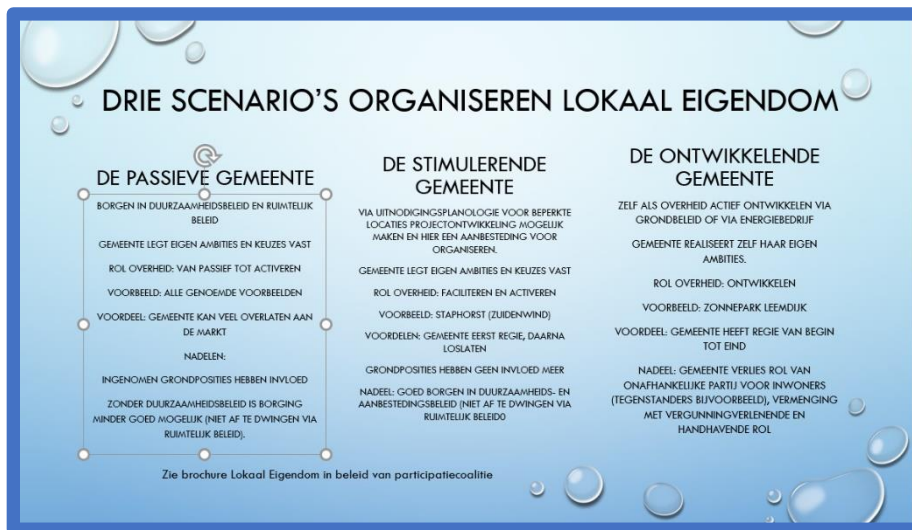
DRIE SCENARIO'S ORGANISEREN LOKAAL EIGENDOM

DE PASSIEVE GEMEENTE

BORGEN IN DUURZAAMHEIDSBELEID EN RUIMTELIJK BELEID

GEMEENTE LEGT EIGEN AMBITIES EN KEUZES VAST

ROL OVERHEID: VAN PASSIEF TOT ACTIVEREN

VOORBEELD: ALLE GENOEMDE VOORBEELDEN

VOORDEEL: GEMEENTE KAN VEEL OVERLATEN AAN DE MARKT

NADELEN:

INGENOMEN GRONDPOSITIES HEBBEN INVLOED

ZONDER DUURZAAMHEIDSBELEID IS BORGING MINDER GOED MOGELIJK (NIET AF TE DWINGEN VIA RUIMTELIJK BELEID).

DE STIMULERENDE GEMEENTE

VIA UITNODIGINGSPLANOLOGIE VOOR BEPERKTE LOCATIES PROJECTONTWIKKELING MOGELIJK MAKEN EN HIER EEN AANBESTEDING VOOR ORGANISEREN.

GEMEENTE LEGT EIGEN AMBITIES EN KEUZES VAST

ROL OVERHEID: FACILITEREN EN ACTIVEREN

VOORBEELD: STAPHORST (ZUIDENWIND)

VOORDELEN: GEMEENTE EERST REGIE, DAARNA LOSLATEN

GRONDPOSITIES HEBBEN GEEN INVLOED MEER

NADEEL: GOED BORGEN IN DUURZAAMHEIDS- EN AANBESTEDINGSBELEID (NIET AF TE DWINGEN VIA RUIMTELIJK BELEID)

DE ONTWIKKELENDE GEMEENTE

ZELF ALS OVERHEID ACTIEF ONTWIKKELEN VIA GRONDBELEID OF VIA ENERGIEBEDRIJF

GEMEENTE REALISEERT ZELF HAAR EIGEN AMBITIES.

ROL OVERHEID: ONTWIKKELEN

VOORBEELD: ZONNEPARK LEEMDIJK

VOORDEEL: GEMEENTE HEEFT REGIE VAN BEGIN TOT EIND

NADEEL: GEMEENTE VERLIES ROL VAN ONAFHANKELIJKE PARTIJ VOOR INWONERS (TEGENSTANDERS BIJVOORBEELD), VERMENGING MET VERGUNNINGVERLENENDE EN HANDHAVENDE ROL

Zie brochure Lokaal Eigendom in beleid van participatiecoalitie